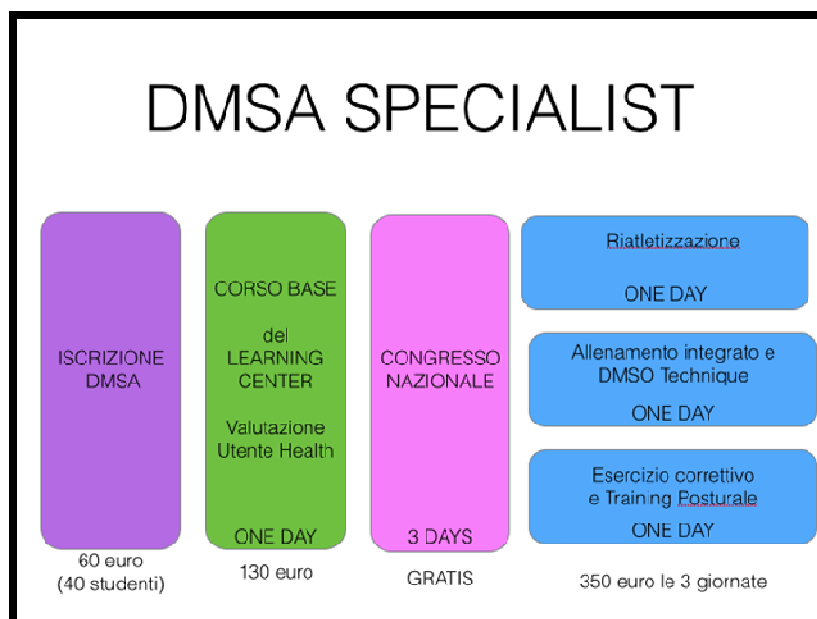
DMSA SPECIALIST

ISCRIZIONE DMSA

60 euro (40 studenti)

CORSO BASE

del LEARNING CENTER

Valutazione Utente Health

ONE DAY

130 euro

CONGRESSO NAZIONALE

3 DAYS

GRATIS

Riatletizzazione

ONE DAY

Allenamento integrato e DMSO Technique

ONE DAY

Esercizio correttivo e Training Posturale

ONE DAY

350 euro le 3 giornate